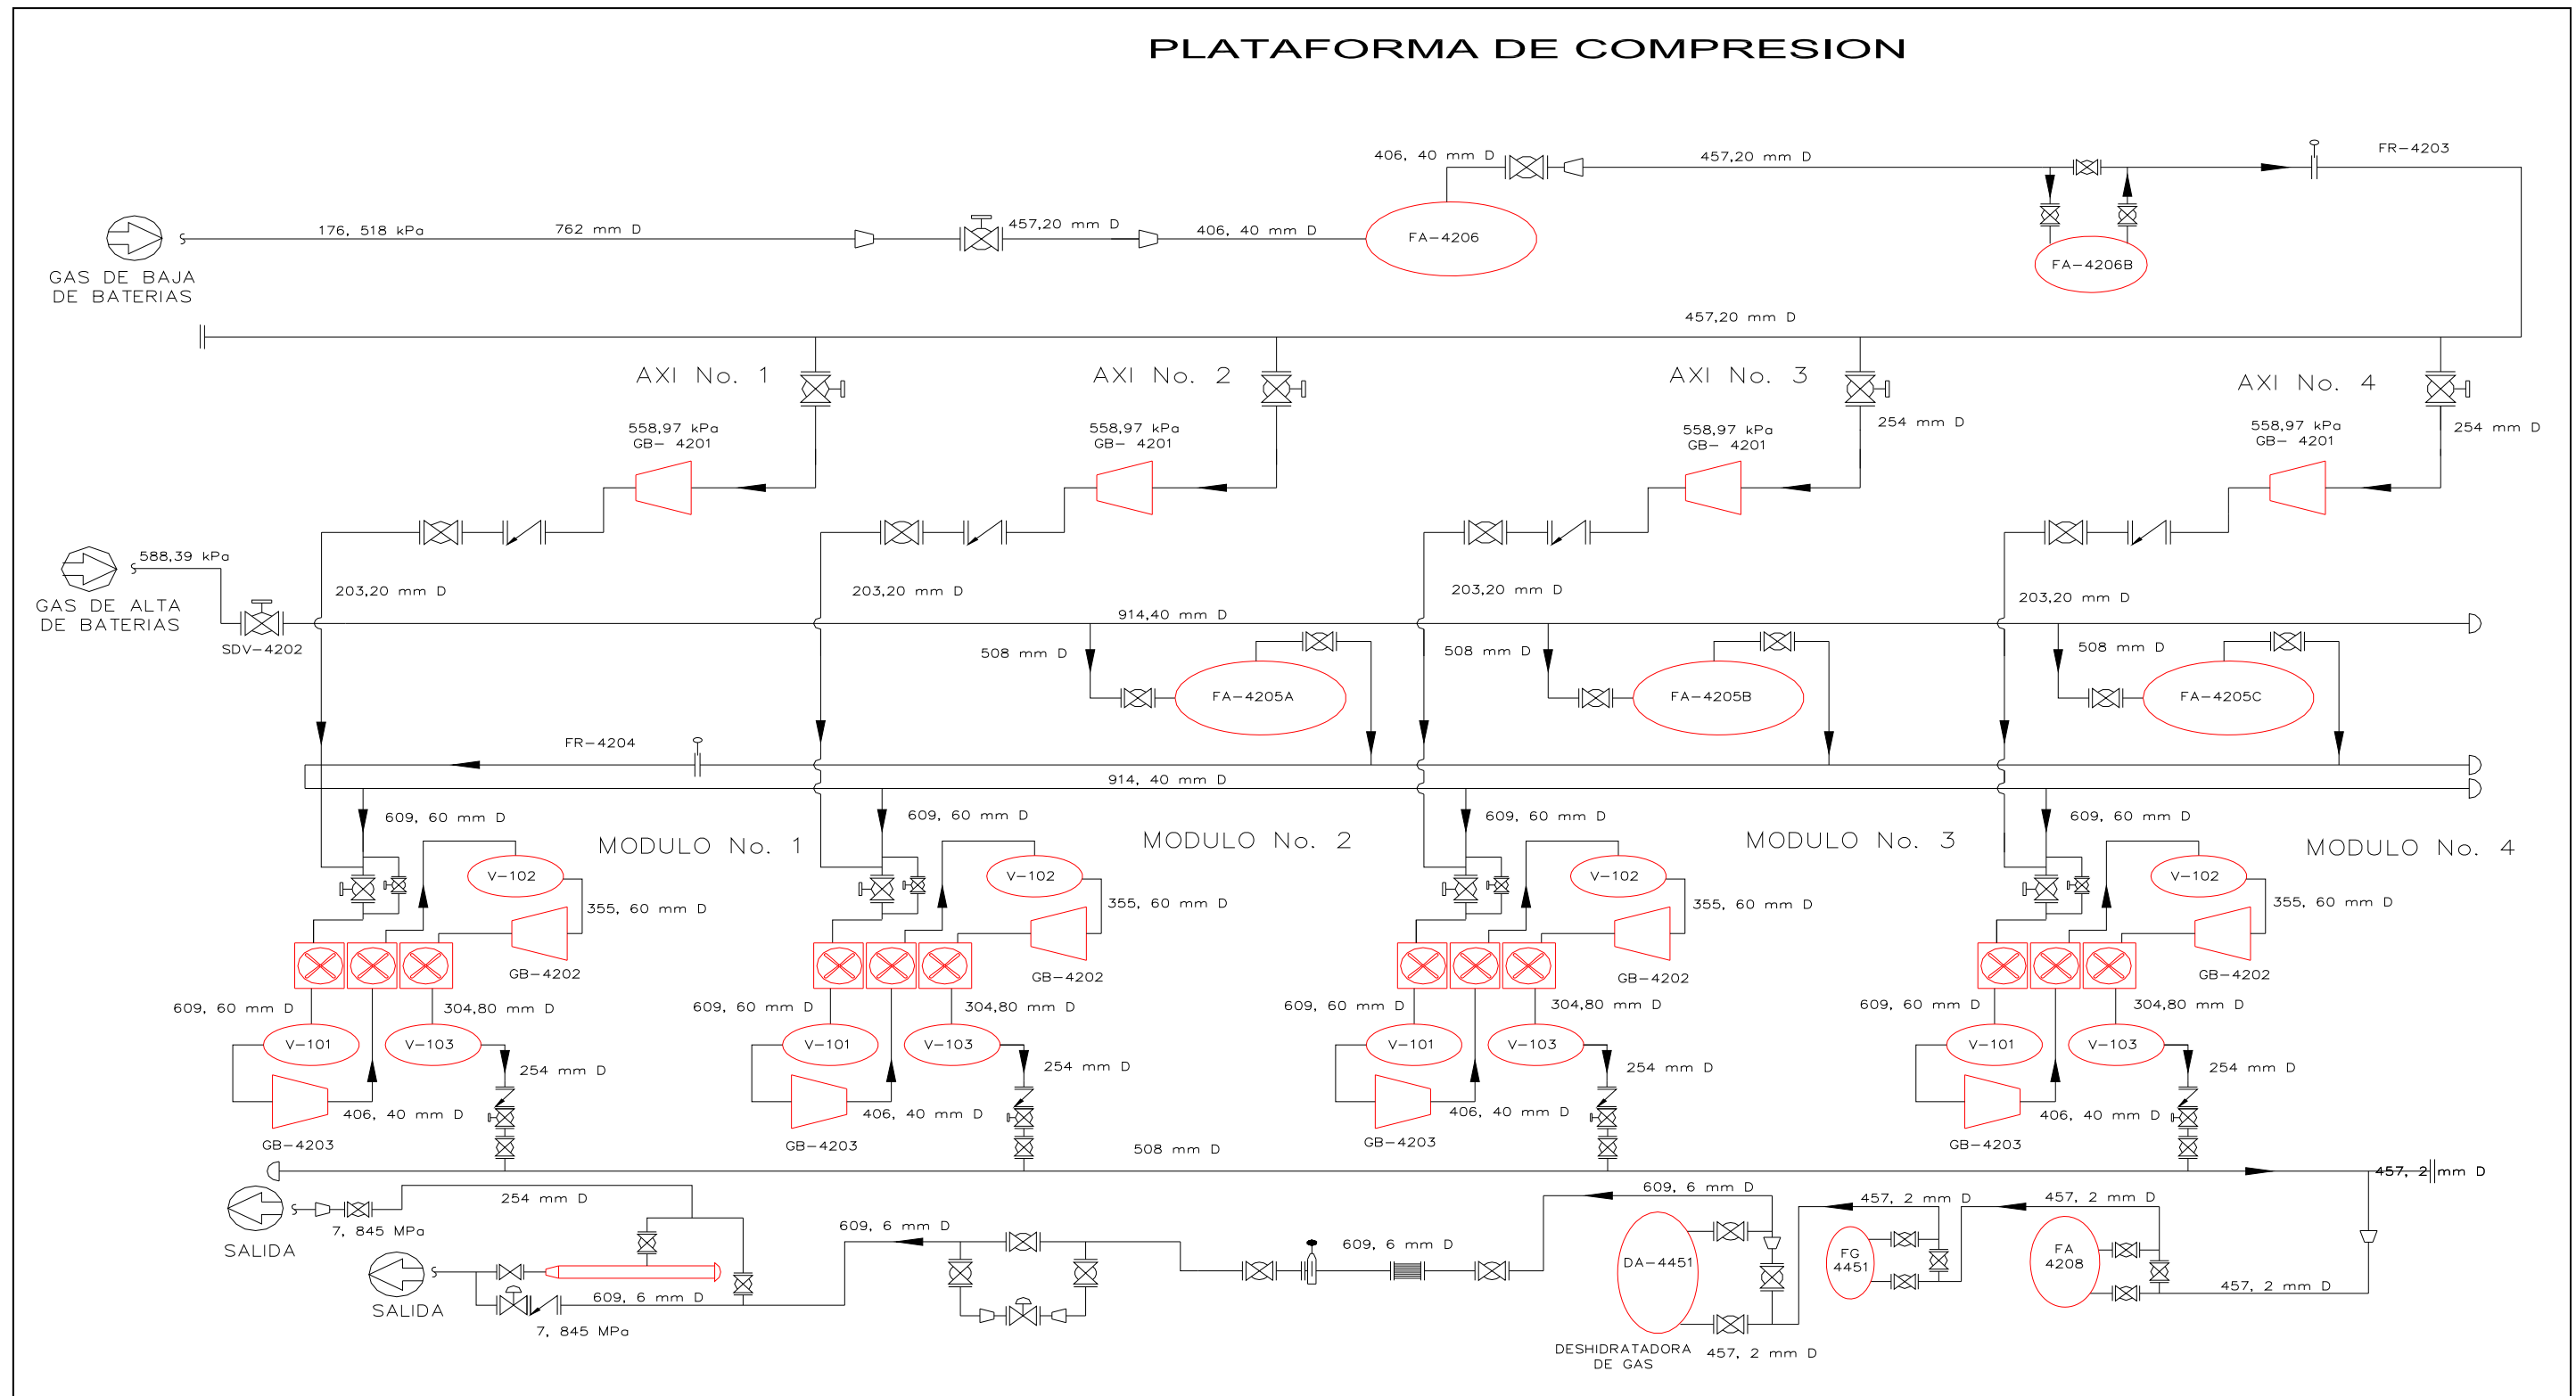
PLATAFORMA DE COMPRESION

406, 40 mm D
457,20 mm D
FR-4203
GAS DE BAJA DE BATERIAS
176, 518 kPa
762 mm D
457,20 mm D
406, 40 mm D
FA-4206
FA-4206B
457,20 mm D

AXI No. 1
AXI No. 2
AXI No. 3
AXI No. 4
558,97 kPa GB- 4201
558,97 kPa GB- 4201
558,97 kPa GB- 4201
254 mm D
558,97 kPa GB- 4201
254 mm D

588,39 kPa
GAS DE ALTA DE BATERIAS
SDV-4202
203,20 mm D
203,20 mm D
914,40 mm D
203,20 mm D
203,20 mm D
508 mm D
FA-4205A
508 mm D
FA-4205B
508 mm D
FA-4205C
FR-4204
914, 40 mm D

609, 60 mm D
MODULO No. 1
V-102
355, 60 mm D
GB-4202
609, 60 mm D
304,80 mm D
V-101
V-103
254 mm D
406, 40 mm D
GB-4203

609, 60 mm D
MODULO No. 2
V-102
355, 60 mm D
GB-4202
609, 60 mm D
304,80 mm D
V-101
V-103
254 mm D
406, 40 mm D
GB-4203

609, 60 mm D
MODULO No. 3
V-102
355, 60 mm D
GB-4202
609, 60 mm D
304,80 mm D
V-101
V-103
254 mm D
406, 40 mm D
GB-4203

609, 60 mm D
MODULO No. 4
V-102
355, 60 mm D
GB-4202
609, 60 mm D
304,80 mm D
V-101
V-103
254 mm D
406, 40 mm D
GB-4203

508 mm D
457, 2 mm D
SALIDA
7, 845 MPa
254 mm D
SALIDA
609, 6 mm D
7, 845 MPa
609, 6 mm D
609, 6 mm D
609, 6 mm D
DA-4451
DESHIDRATADORA DE GAS
457, 2 mm D
457, 2 mm D
FG 4451
457, 2 mm D
FA 4208
457, 2 mm D